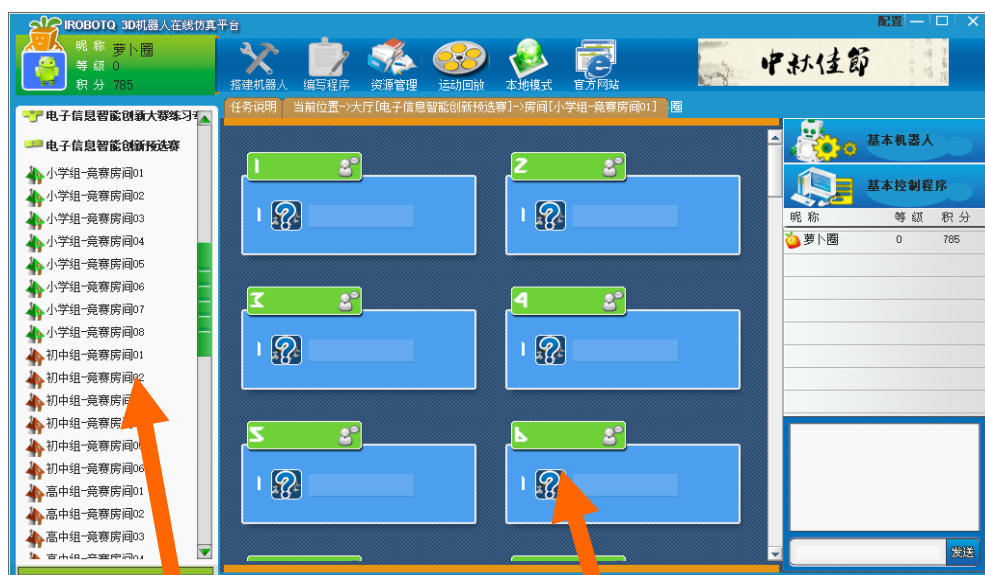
IROBOTQ 3D机器人在线仿真平台

配置

昵称 萝卜圈
等级 0
积分 785

搭建机器人 编写程序 资源管理 运动回放 本地模式 官方网站

中秋佳節

电子信息智能创新大赛练习 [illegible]
电子信息智能创新预选赛
小学组-竞赛房间01
小学组-竞赛房间02
小学组-竞赛房间03
小学组-竞赛房间04
小学组-竞赛房间05
小学组-竞赛房间06
小学组-竞赛房间07
小学组-竞赛房间08
初中组-竞赛房间01
初中组-竞赛房间02
初中组-竞赛房间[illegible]
初中组-竞赛房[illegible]
初中组-竞赛房间0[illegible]
初中组-竞赛房间06
高中组-竞赛房间01
高中组-竞赛房间02
高中组-竞赛房间03
高中组-竞赛房间04

任务说明 当前位置->大厅[电子信息智能创新预选赛]->房间[小学组-竞赛房间01] 圈

1
1
2
1
3
1
4
1
5
1
6
1

基本机器人
基本控制程序

| 昵称 | 等级 | 积分 |
|---|---|---|
| 萝卜圈 | 0 | 785 |

发送